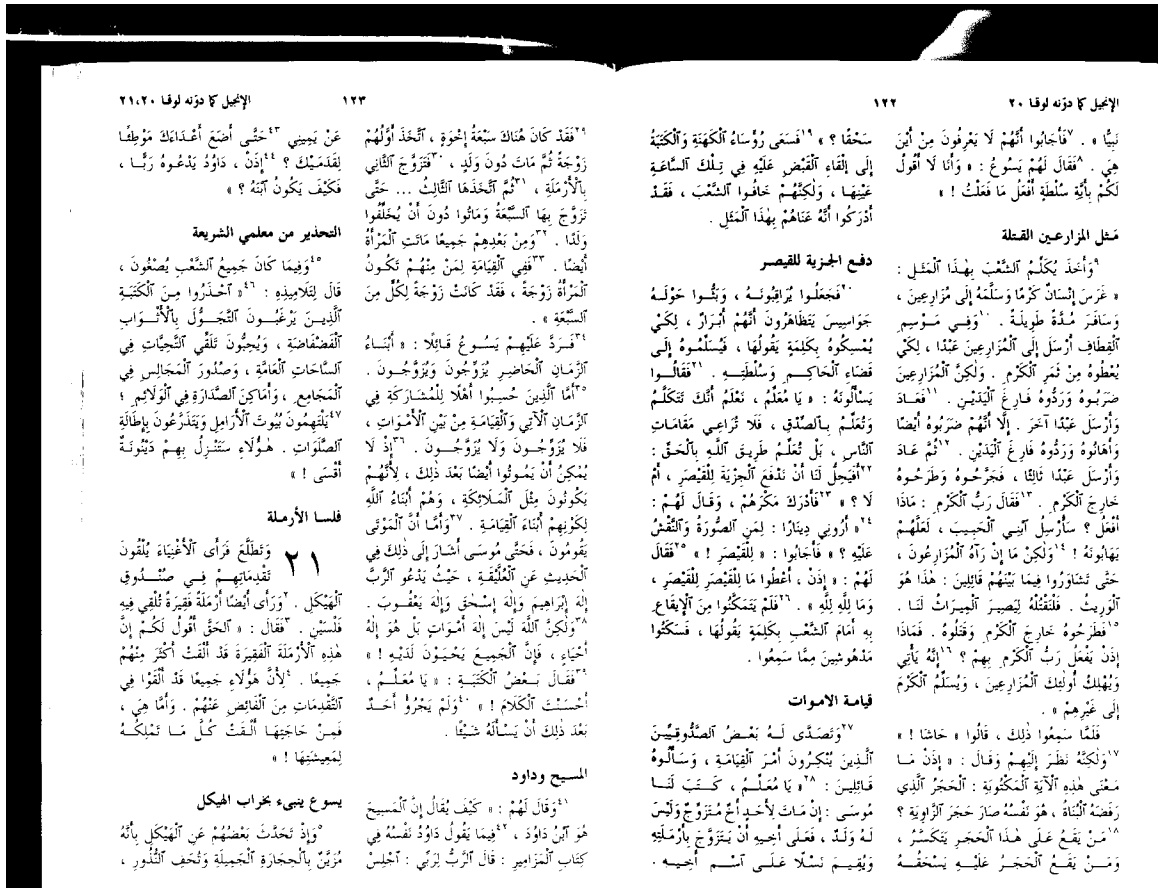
الإنجيل كما دونه لوقا ٢٠

١٢٢

نَبِيًّا » . ٧فَأَجَابُوا أَنَّهُمْ لَا يَعْرِفُونَ مِنْ أَيْنَ هِيَ . ٨فَقَالَ لَهُمْ يَسُوعُ : « وَأَنَا لَا أَقُولُ لَكُمْ بِأَيَّةِ سُلْطَةٍ أَفْعَلُ مَا فَعَلْتُ ! »

مثل المزارعين القتلة

٩وَأَخَذَ يُكَلِّمُ الشَّعْبَ بِهٰذَا الْمَثَلِ : « غَرَسَ إِنْسَانٌ كَرْمًا وَسَلَّمَهُ إِلَى مُزَارِعِينَ ، وَسَافَرَ مُدَّةً طَوِيلَةً . ١٠وَفِي مَوْسِمِ الْقِطَافِ أَرْسَلَ إِلَى الْمُزَارِعِينَ عَبْدًا ، لِكَيْ يُعْطُوهُ مِنْ ثَمَرِ الْكَرْمِ . وَلٰكِنَّ الْمُزَارِعِينَ ضَرَبُوهُ وَرَدُّوهُ فَارِغَ الْيَدَيْنِ . ١١فَعَادَ وَأَرْسَلَ عَبْدًا آخَرَ . إِلَّا أَنَّهُمْ ضَرَبُوهُ أَيْضًا وَأَهَانُوهُ وَرَدُّوهُ فَارِغَ الْيَدَيْنِ . ١٢ثُمَّ عَادَ وَأَرْسَلَ عَبْدًا ثَالِثًا ، فَجَرَّحُوهُ وَطَرَحُوهُ خَارِجَ الْكَرْمِ . ١٣فَقَالَ رَبُّ الْكَرْمِ : مَاذَا أَفْعَلُ ؟ سَأُرْسِلُ ابْنِي الْحَبِيبَ ، لَعَلَّهُمْ يَهَابُونَهُ ! ١٤وَلٰكِنْ مَا إِنْ رَآهُ الْمُزَارِعُونَ ، حَتَّى تَشَاوَرُوا فِيمَا بَيْنَهُمْ قَائِلِينَ : هٰذَا هُوَ الْوَرِيثُ . فَلْنَقْتُلْهُ لِيَصِيرَ الْمِيرَاثُ لَنَا . ١٥فَطَرَحُوهُ خَارِجَ الْكَرْمِ وَقَتَلُوهُ . فَمَاذَا إِذَنْ يَفْعَلُ رَبُّ الْكَرْمِ بِهِمْ ؟ ١٦إِنَّهُ يَأْتِي وَيُهْلِكُ أُولٰئِكَ الْمُزَارِعِينَ ، وَيُسَلِّمُ الْكَرْمَ إِلَى غَيْرِهِمْ » .

فَلَمَّا سَمِعُوا ذٰلِكَ ، قَالُوا : « حَاشَا ! » ١٧وَلٰكِنَّهُ نَظَرَ إِلَيْهِمْ وَقَالَ : « إِذَنْ مَا مَعْنَى هٰذِهِ الْآيَةِ الْمَكْتُوبَةِ : الْحَجَرُ الَّذِي رَفَضَهُ الْبُنَاةُ ، هُوَ نَفْسُهُ صَارَ حَجَرَ الزَّاوِيَةِ ؟ ١٨مَنْ يَقَعْ عَلَى هٰذَا الْحَجَرِ يَتَكَسَّرْ ، وَمَنْ يَقَعِ الْحَجَرُ عَلَيْهِ يَسْحَقْهُ

سَحْقًا » . ١٩فَسَعَى رُؤَسَاءُ الْكَهَنَةِ وَالْكَتَبَةُ إِلَى إِلْقَاءِ الْقَبْضِ عَلَيْهِ فِي تِلْكَ السَّاعَةِ عَيْنِهَا ، وَلٰكِنَّهُمْ خَافُوا الشَّعْبَ ، فَقَدْ أَدْرَكُوا أَنَّهُ عَنَاهُمْ بِهٰذَا الْمَثَلِ .

دفع الجزية للقيصر

٢٠فَجَعَلُوا يُرَاقِبُونَهُ ، وَبَثُّوا حَوْلَهُ جَوَاسِيسَ يَتَظَاهَرُونَ أَنَّهُمْ أَبْرَارٌ ، لِكَيْ يُمْسِكُوهُ بِكَلِمَةٍ يَقُولُهَا ، فَيُسَلِّمُوهُ إِلَى قَضَاءِ الْحَاكِمِ وَسُلْطَتِهِ . ٢١فَقَالُوا يَسْأَلُونَهُ : « يَا مُعَلِّمُ ، نَعْلَمُ أَنَّكَ تَتَكَلَّمُ وَتُعَلِّمُ بِالصِّدْقِ ، فَلَا تُرَاعِي مَقَامَاتِ النَّاسِ ، بَلْ تُعَلِّمُ طَرِيقَ اللّٰهِ بِالْحَقِّ : ٢٢أَيَحِلُّ لَنَا أَنْ نَدْفَعَ الْجِزْيَةَ لِلْقَيْصَرِ ، أَمْ لَا ؟ » ٢٣فَأَدْرَكَ مَكْرَهُمْ ، وَقَالَ لَهُمْ : ٢٤« أَرُونِي دِينَارًا : لِمَنِ الصُّورَةُ وَالنَّقْشُ عَلَيْهِ ؟ » فَأَجَابُوا : « لِلْقَيْصَرِ ! » ٢٥فَقَالَ لَهُمْ : « إِذَنْ ، أَعْطُوا مَا لِلْقَيْصَرِ لِلْقَيْصَرِ ، وَمَا لِلّٰهِ لِلّٰهِ » . ٢٦فَلَمْ يَتَمَكَّنُوا مِنَ الْإِيقَاعِ بِهِ أَمَامَ الشَّعْبِ بِكَلِمَةٍ يَقُولُهَا ، فَسَكَتُوا مَدْهُوشِينَ مِمَّا سَمِعُوا .

قيامة الأموات

٢٧وَتَصَدَّى لَهُ بَعْضُ الصَّدُّوقِيِّينَ الَّذِينَ يُنْكِرُونَ أَمْرَ الْقِيَامَةِ ، وَسَأَلُوهُ قَائِلِينَ : ٢٨« يَا مُعَلِّمُ ، كَتَبَ لَنَا مُوسَى : إِنْ مَاتَ لِأَحَدٍ أَخٌ مُتَزَوِّجٌ وَلَيْسَ لَهُ وَلَدٌ ، فَعَلَى أَخِيهِ أَنْ يَتَزَوَّجَ بِأَرْمَلَتِهِ وَيُقِيمَ نَسْلًا عَلَى اسْمِ أَخِيهِ .

١٢٣

الإنجيل كما دونه لوقا ٢٠، ٢١

٢٩فَقَدْ كَانَ هُنَاكَ سَبْعَةُ إِخْوَةٍ ، اتَّخَذَ أَوَّلُهُمْ زَوْجَةً ثُمَّ مَاتَ دُونَ وَلَدٍ ، ٣٠فَتَزَوَّجَ الثَّانِي بِالْأَرْمَلَةِ ، ٣١ثُمَّ اتَّخَذَهَا الثَّالِثُ ... حَتَّى تَزَوَّجَ بِهَا السَّبْعَةُ وَمَاتُوا دُونَ أَنْ يُخَلِّفُوا وَلَدًا . ٣٢وَمِنْ بَعْدِهِمْ جَمِيعًا مَاتَتِ الْمَرْأَةُ أَيْضًا . ٣٣فَفِي الْقِيَامَةِ لِمَنْ مِنْهُمْ تَكُونُ الْمَرْأَةُ زَوْجَةً ، فَقَدْ كَانَتْ زَوْجَةً لِكُلٍّ مِنَ السَّبْعَةِ » .

٣٤فَرَدَّ عَلَيْهِمْ يَسُوعُ قَائِلًا : « أَبْنَاءُ الزَّمَانِ الْحَاضِرِ يُزَوِّجُونَ وَيُزَوَّجُونَ . ٣٥أَمَّا الَّذِينَ حُسِبُوا أَهْلًا لِلْمُشَارَكَةِ فِي الزَّمَانِ الْآتِي وَالْقِيَامَةِ مِنْ بَيْنِ الْأَمْوَاتِ ، فَلَا يُزَوِّجُونَ وَلَا يُزَوَّجُونَ . ٣٦إِذْ لَا يُمْكِنُ أَنْ يَمُوتُوا أَيْضًا بَعْدَ ذٰلِكَ ، لِأَنَّهُمْ يَكُونُونَ مِثْلَ الْمَلَائِكَةِ ، وَهُمْ أَبْنَاءُ اللّٰهِ لِكَوْنِهِمْ أَبْنَاءَ الْقِيَامَةِ . ٣٧وَأَمَّا أَنَّ الْمَوْتَى يَقُومُونَ ، فَحَتَّى مُوسَى أَشَارَ إِلَى ذٰلِكَ فِي الْحَدِيثِ عَنِ الْعُلَّيْقَةِ ، حَيْثُ يَدْعُو الرَّبَّ إِلٰهَ إِبْرَاهِيمَ وَإِلٰهَ إِسْحٰقَ وَإِلٰهَ يَعْقُوبَ . ٣٨وَلٰكِنَّ اللّٰهَ لَيْسَ إِلٰهَ أَمْوَاتٍ بَلْ هُوَ إِلٰهُ أَحْيَاءٍ ، فَإِنَّ الْجَمِيعَ يَحْيَوْنَ لَدَيْهِ ! » ٣٩فَقَالَ بَعْضُ الْكَتَبَةِ : « يَا مُعَلِّمُ ، أَحْسَنْتَ الْكَلَامَ ! » ٤٠وَلَمْ يَجْرُؤْ أَحَدٌ بَعْدَ ذٰلِكَ أَنْ يَسْأَلَهُ شَيْئًا .

المسيح وداود

٤١وَقَالَ لَهُمْ : « كَيْفَ يُقَالُ إِنَّ الْمَسِيحَ هُوَ ابْنُ دَاوُدَ ، ٤٢فِيمَا يَقُولُ دَاوُدُ نَفْسُهُ فِي كِتَابِ الْمَزَامِيرِ : قَالَ الرَّبُّ لِرَبِّي : اجْلِسْ

عَنْ يَمِينِي ٤٣حَتَّى أَضَعَ أَعْدَاءَكَ مَوْطِئًا لِقَدَمَيْكَ ؟ ٤٤إِذَنْ ، دَاوُدُ يَدْعُوهُ رَبًّا ، فَكَيْفَ يَكُونُ ابْنَهُ ؟ »

التحذير من معلمي الشريعة

٤٥وَفِيمَا كَانَ جَمِيعُ الشَّعْبِ يُصْغُونَ ، قَالَ لِتَلَامِيذِهِ : ٤٦« احْذَرُوا مِنَ الْكَتَبَةِ الَّذِينَ يَرْغَبُونَ التَّجَوُّلَ بِالْأَثْوَابِ الْفَضْفَاضَةِ ، وَيُحِبُّونَ تَلَقِّي التَّحِيَّاتِ فِي السَّاحَاتِ الْعَامَّةِ ، وَصُدُورَ الْمَجَالِسِ فِي الْمَجَامِعِ ، وَأَمَاكِنَ الصَّدَارَةِ فِي الْوَلَائِمِ . ٤٧يَلْتَهِمُونَ بُيُوتَ الْأَرَامِلِ وَيَتَذَرَّعُونَ بِإِطَالَةِ الصَّلَوَاتِ . هٰؤُلَاءِ سَتَنْزِلُ بِهِمْ دَيْنُونَةٌ أَقْسَى ! »

فلسا الأرملة

٢١ وَتَطَلَّعَ فَرَأَى الْأَغْنِيَاءَ يُلْقُونَ تَقْدِمَاتِهِمْ فِي صُنْدُوقِ الْهَيْكَلِ . ٢وَرَأَى أَيْضًا أَرْمَلَةً فَقِيرَةً تُلْقِي فِيهِ فَلْسَيْنِ . ٣فَقَالَ : « الْحَقَّ أَقُولُ لَكُمْ إِنَّ هٰذِهِ الْأَرْمَلَةَ الْفَقِيرَةَ قَدْ أَلْقَتْ أَكْثَرَ مِنْهُمْ جَمِيعًا . ٤لِأَنَّ هٰؤُلَاءِ جَمِيعًا قَدْ أَلْقَوْا فِي التَّقْدِمَاتِ مِنَ الْفَائِضِ عَنْهُمْ . وَأَمَّا هِيَ ، فَمِنْ حَاجَتِهَا أَلْقَتْ كُلَّ مَا تَمْلِكُهُ لِمَعِيشَتِهَا »

يسوع ينبىء بخراب الهيكل

٥وَإِذْ تَحَدَّثَ بَعْضُهُمْ عَنِ الْهَيْكَلِ بِأَنَّهُ مُزَيَّنٌ بِالْحِجَارَةِ الْجَمِيلَةِ وَتُحَفِ النُّذُورِ ،